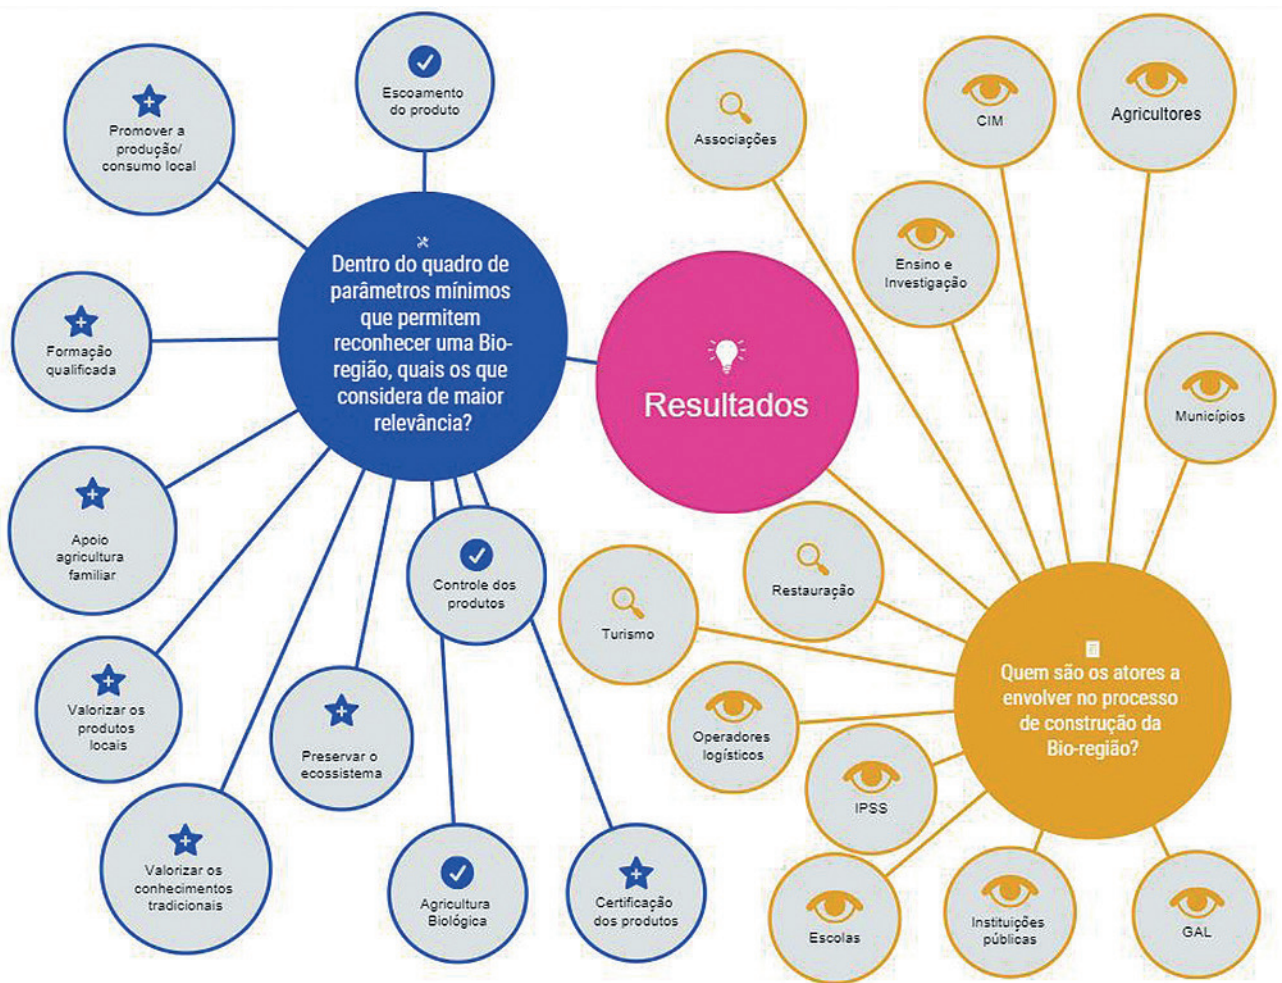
Escoamento do produto

Promover a produção/ consumo local

Dentro do quadro de parâmetros mínimos que permitem reconhecer uma Bio-região, quais os que considera de maior relevância?

Formação qualificada

Apoio agricultura familiar

Valorizar os produtos locais

Valorizar os conhecimentos tradicionais

Preservar o ecossistema

Controle dos produtos

Agricultura Biológica

Certificação dos produtos

Resultados

Associações

CIM

Agricultores

Ensino e Investigação

Municípios

Restauração

Turismo

Quem são os atores a envolver no processo de construção da Bio-região?

Operadores logísticos

IPSS

Escolas

Instituições públicas

GAL